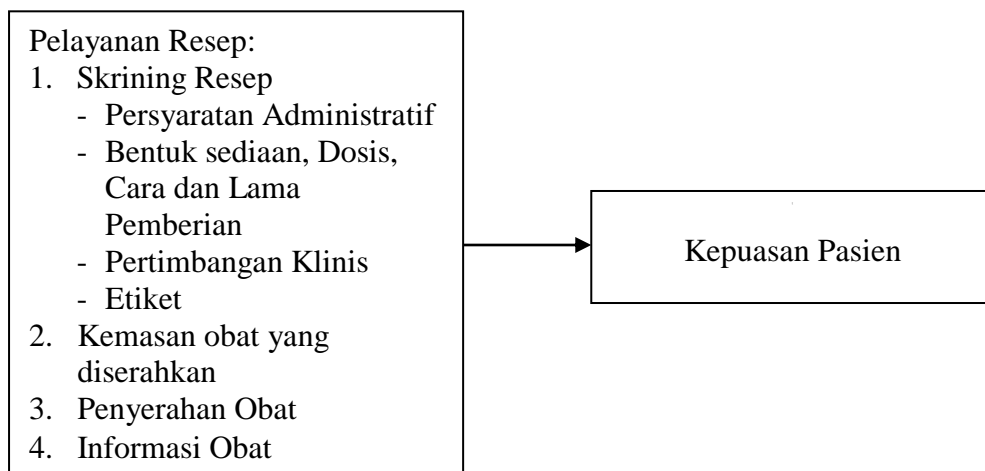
Pelayanan Resep:
1. Skrining Resep
- Persyaratan Administratif
- Bentuk sediaan, Dosis, Cara dan Lama Pemberian
- Pertimbangan Klinis
- Etiket
2. Kemasan obat yang diserahkan
3. Penyerahan Obat
4. Informasi Obat

Kepuasan Pasien